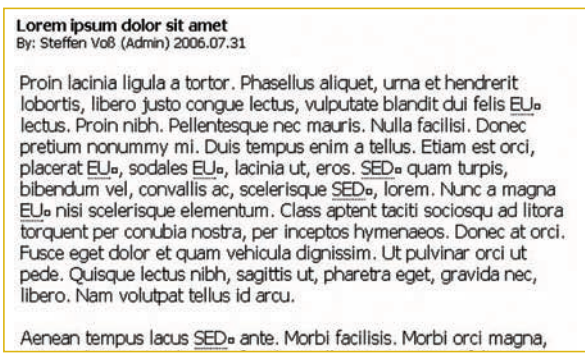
**Lorem ipsum dolor sit amet**
By: Steffen Voß (Admin) 2006.07.31

Proin lacinia ligula a tortor. Phasellus aliquet, urna et hendrerit lobortis, libero justo congue lectus, vulputate blandit dui felis EU lectus. Proin nibh. Pellentesque nec mauris. Nulla facilisi. Donec pretium nonummy mi. Duis tempus enim a tellus. Etiam est orci, placerat EU, sodales EU, lacinia ut, eros. SED quam turpis, bibendum vel, convallis ac, scelerisque SED, lorem. Nunc a magna EU nisi scelerisque elementum. Class aptent taciti sociosqu ad litora torquent per conubia nostra, per inceptos hymenaeos. Donec at orci. Fusce eget dolor et quam vehicula dignissim. Ut pulvinar orci ut pede. Quisque lectus nibh, sagittis ut, pharetra eget, gravida nec, libero. Nam volutpat tellus id arcu.

Aenean tempus lacus SED ante. Morbi facilisis. Morbi orci magna,